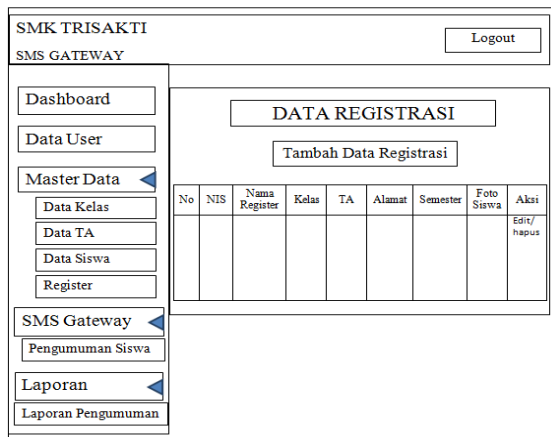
SMK TRISAKTI
SMS GATEWAY

Logout

Dashboard

Data User

Master Data

Data Kelas

Data TA

Data Siswa

Register

SMS Gateway

Pengumuman Siswa

Laporan

Laporan Pengumuman

DATA REGISTRASI

Tambah Data Registrasi

| No | NIS | Nama Register | Kelas | TA | Alamat | Semester | Foto Siswa | Aksi |
|---|---|---|---|---|---|---|---|---|
| | | | | | | | | Edit/ hapus |